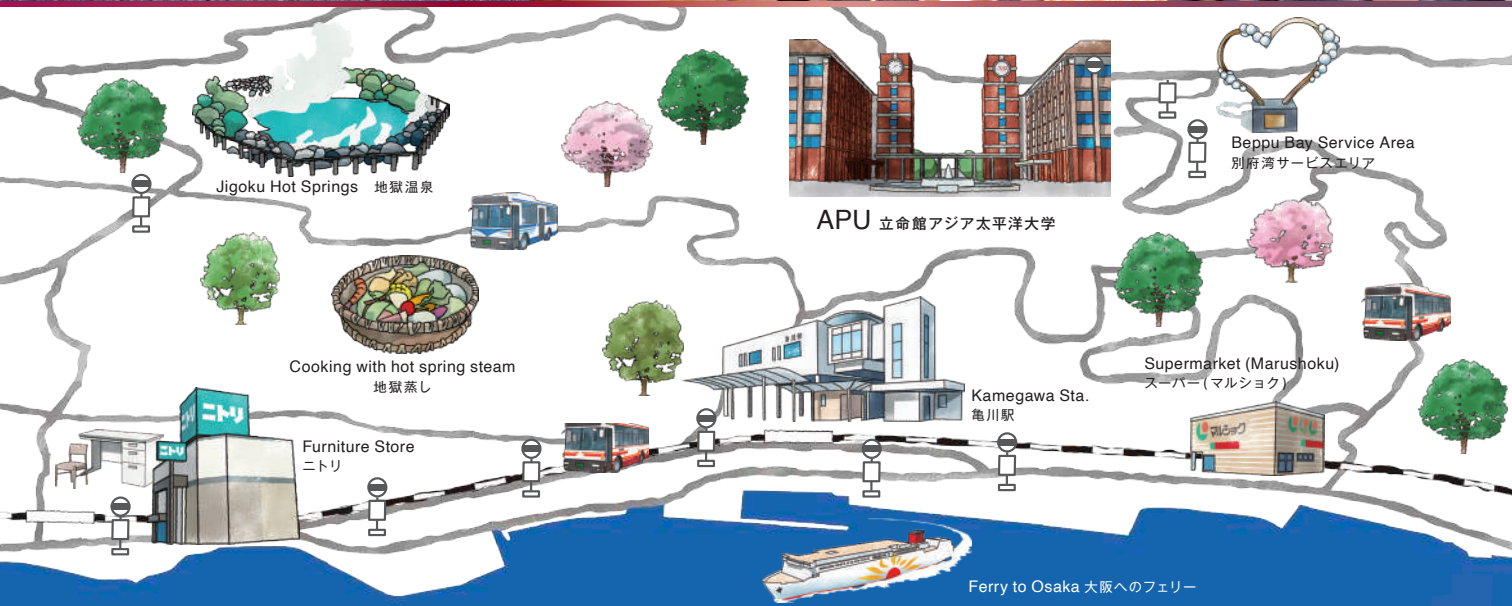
Jigoku Hot Springs 地獄温泉

APU 立命館アジア太平洋大学

Beppu Bay Service Area
別府湾サービスエリア

Cooking with hot spring steam
地獄蒸し

Kamegawa Sta.
亀川駅

Supermarket (Marushoku)
スーパー(マルショク)

Furniture Store
ニトリ

ニトリ

ニトリ

マルショク

Ferry to Osaka 大阪へのフェリー